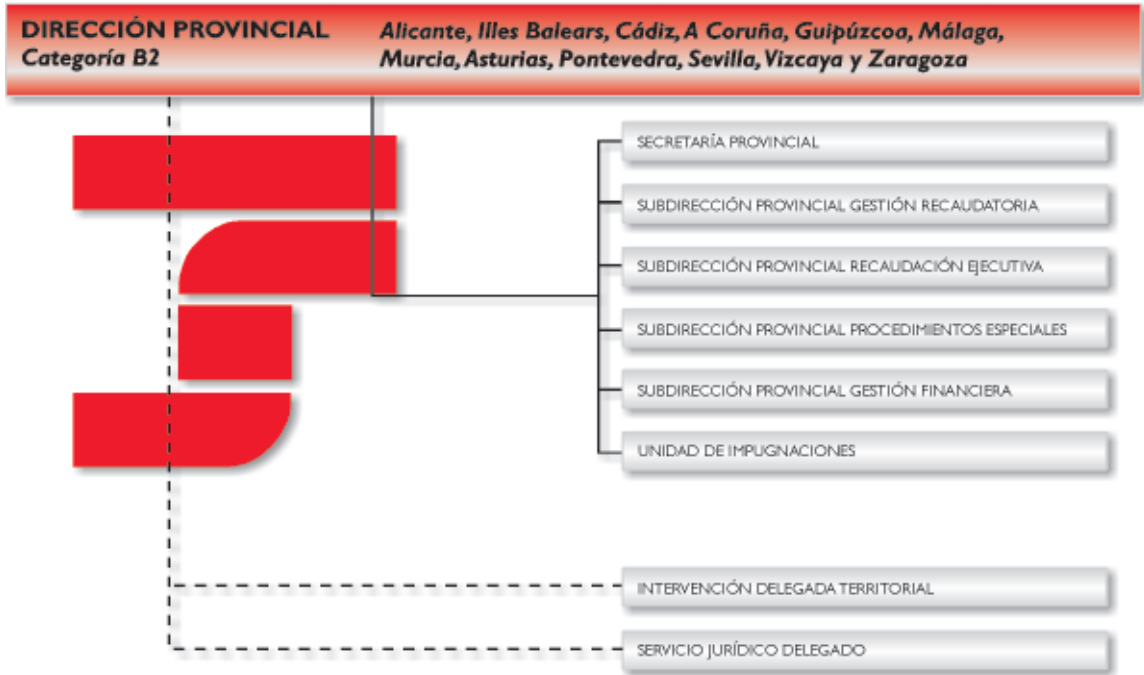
DIRECCIÓN PROVINCIAL
Categoría B2

Alicante, Illes Balears, Cádiz, A Coruña, Guipúzcoa, Málaga, Murcia, Asturias, Pontevedra, Sevilla, Vizcaya y Zaragoza

SECRETARÍA PROVINCIAL

SUBDIRECCIÓN PROVINCIAL GESTIÓN RECAUDATORIA

SUBDIRECCIÓN PROVINCIAL RECAUDACIÓN EJECUTIVA

SUBDIRECCIÓN PROVINCIAL PROCEDIMIENTOS ESPECIALES

SUBDIRECCIÓN PROVINCIAL GESTIÓN FINANCIERA

UNIDAD DE IMPUGNACIONES

INTERVENCIÓN DELEGADA TERRITORIAL

SERVICIO JURÍDICO DELEGADO